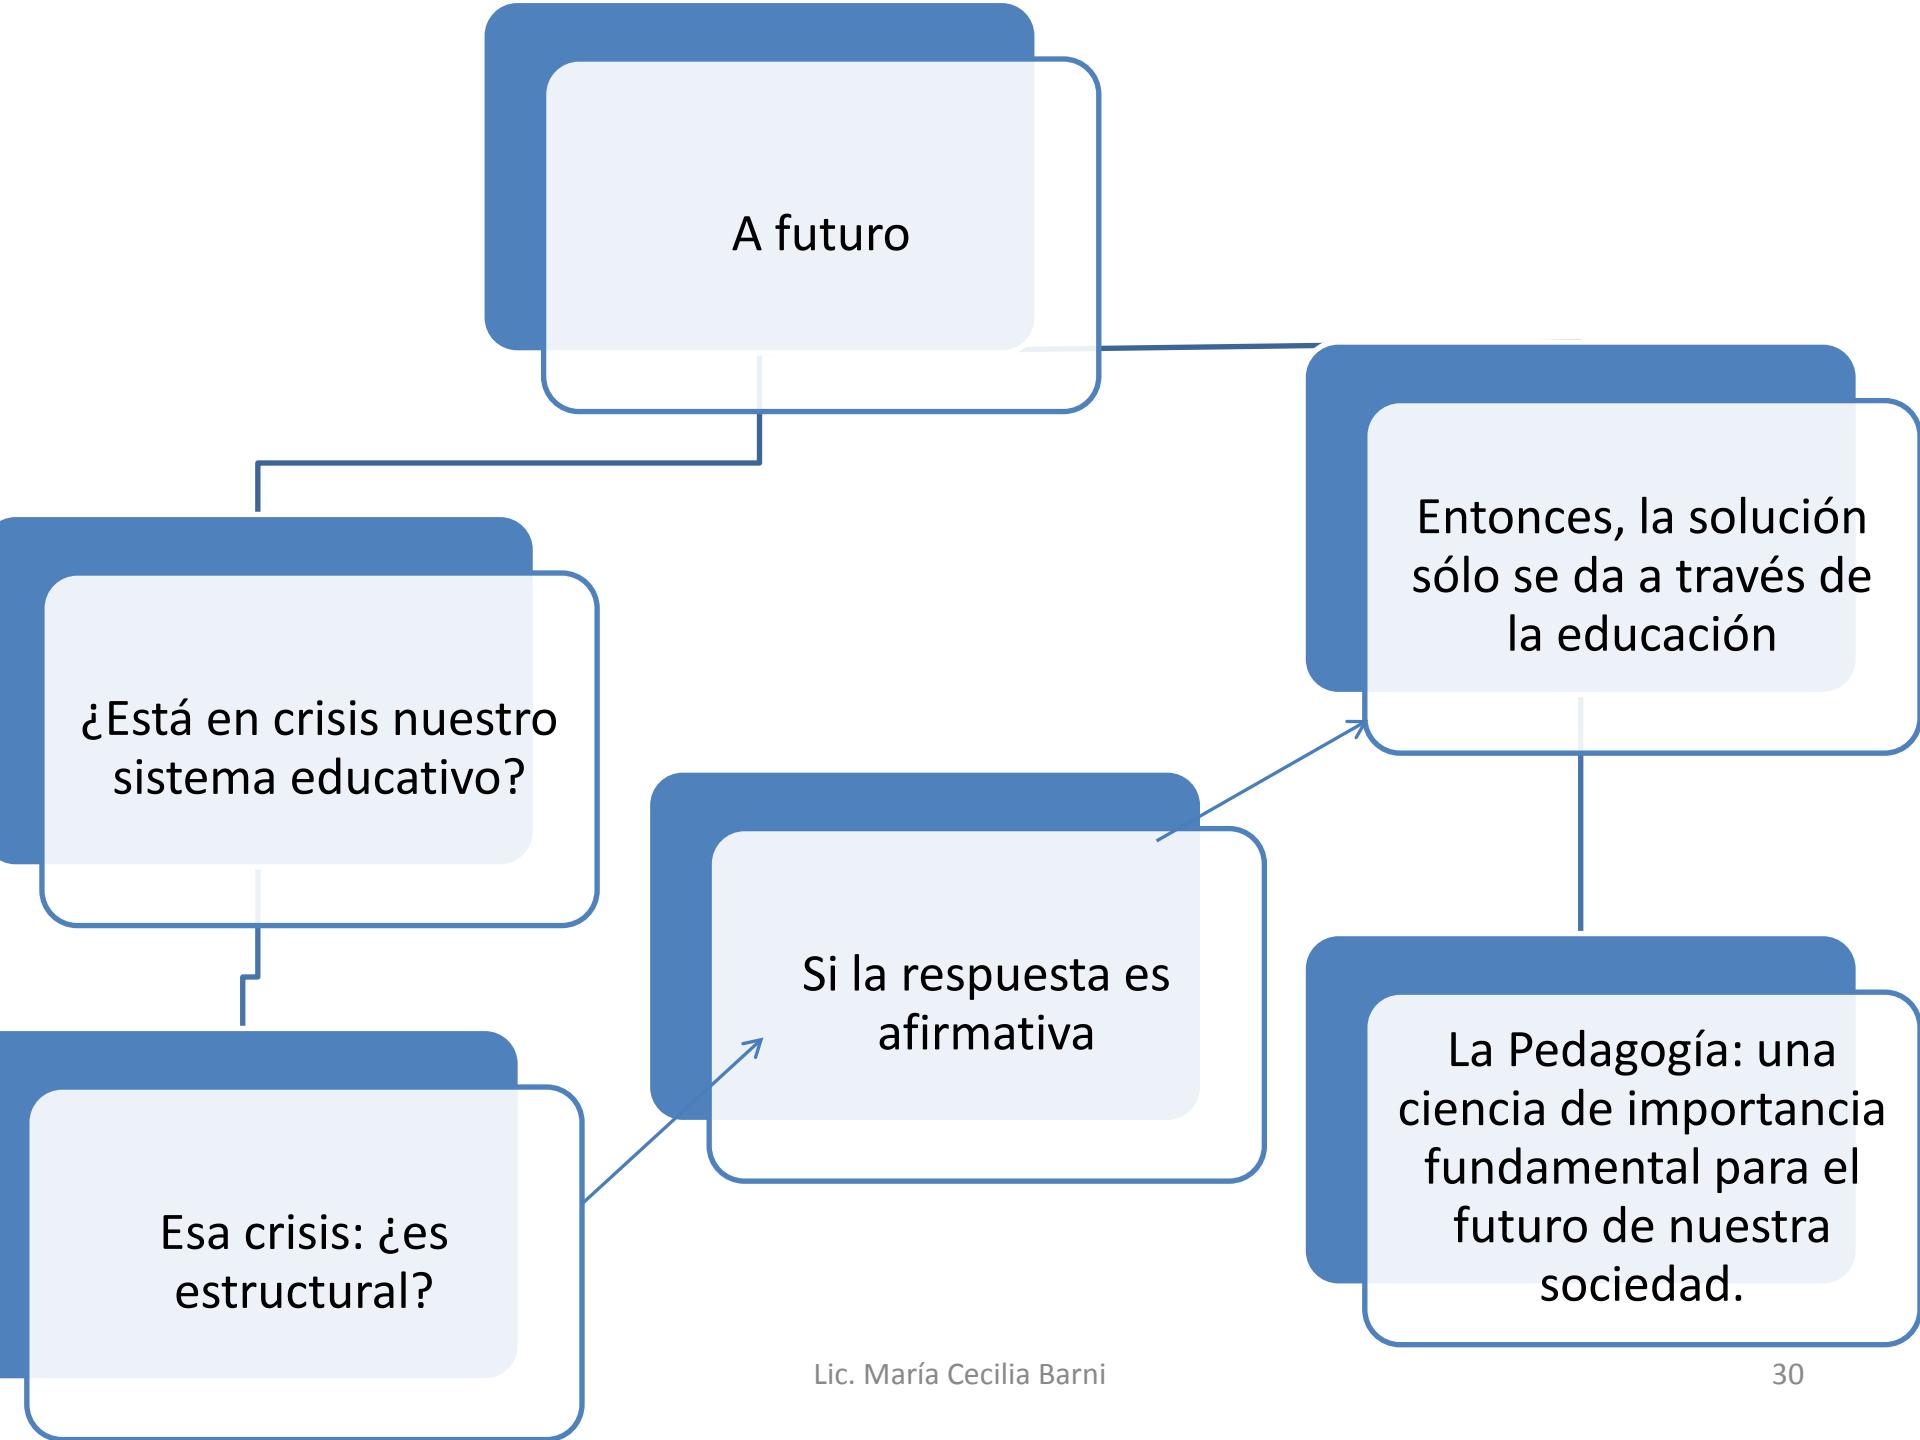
A futuro

¿Está en crisis nuestro sistema educativo?

Esa crisis: ¿es estructural?

Si la respuesta es afirmativa

Entonces, la solución sólo se da a través de la educación

La Pedagogía: una ciencia de importancia fundamental para el futuro de nuestra sociedad.

Lic. María Cecilia Barni

30